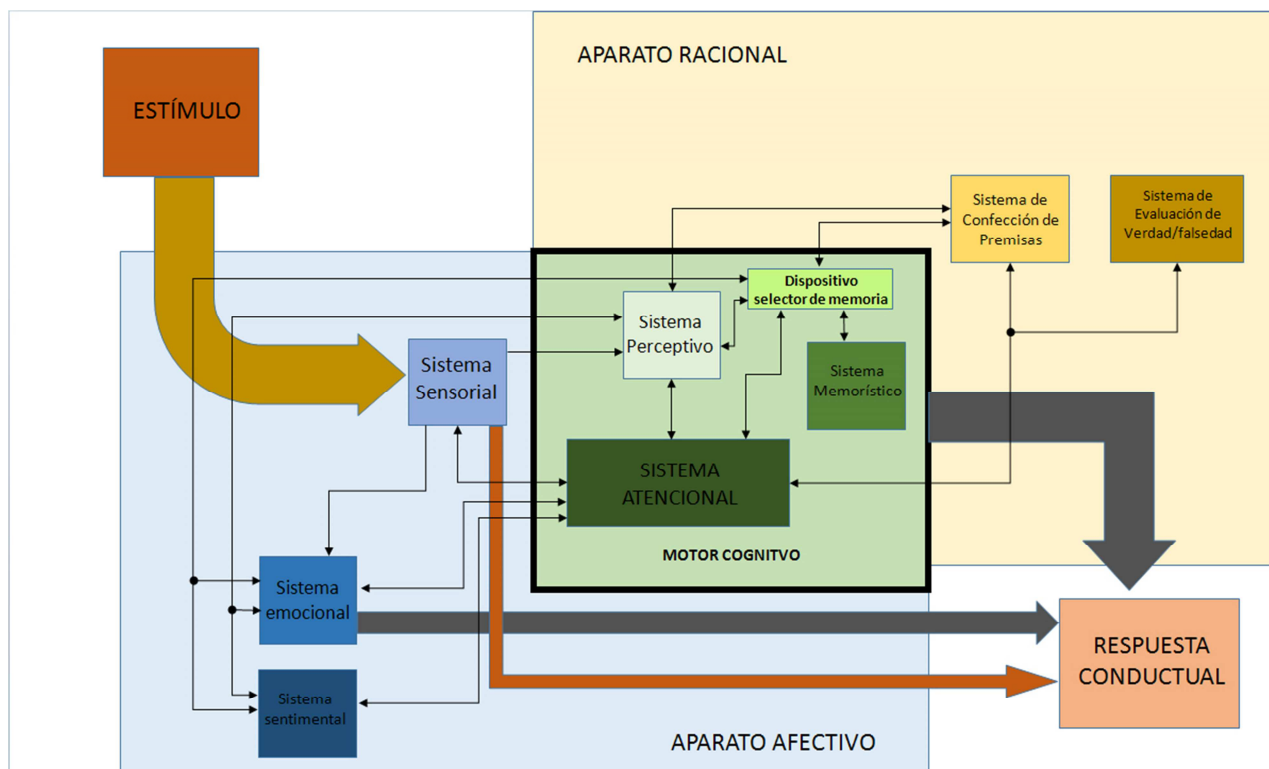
ESTÍMULO

APARATO RACIONAL

Sistema de Confección de Premisas

Sistema de Evaluación de Verdad/falsedad

Dispositivo selector de memoria

Sistema Perceptivo

Sistema Sensorial

Sistema Memorístico

SISTEMA ATENCIONAL

MOTOR COGNITVO

Sistema emocional

Sistema sentimental

RESPUESTA CONDUCTUAL

APARATO AFECTIVO